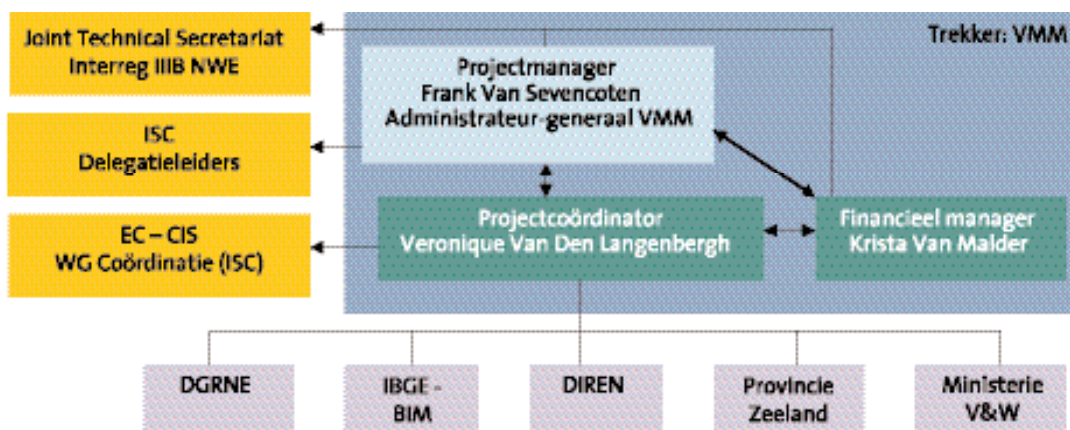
Joint Technical Secretariat
Interreg IIIB NWE

ISC
Delegatieleiders

EC – CIS
WG Coördinatie (ISC)

Trekker: VMM

Projectmanager
Frank Van Sevencoten
Administrateur-generaal VMM

Projectcoördinator
Veronique Van Den Langenbergh

Financieel manager
Krista Van Malder

DGRNE

IBGE - BIM

DIREN

Provincie Zeeland

Ministerie V&W